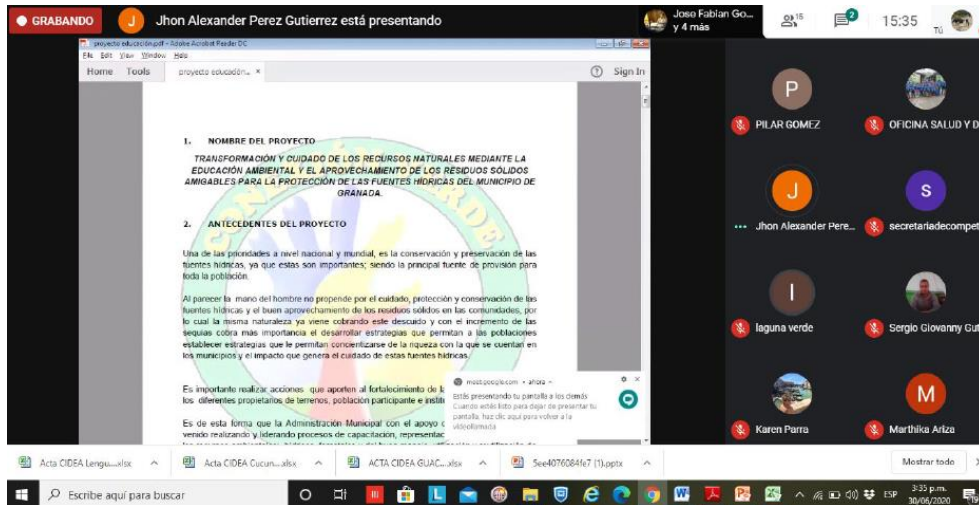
GRABANDO J Jhon Alexander Perez Gutierrez está presentando

Jose Fabian Go... y 4 más

15 2 15:35 Tú

proyecto educación.pdf - Adobe Acrobat Reader DC
File Edit View Window Help
Home Tools proyecto educación... × Sign In

1. NOMBRE DEL PROYECTO

TRANSFORMACIÓN Y CUIDADO DE LOS RECURSOS NATURALES MEDIANTE LA EDUCACIÓN AMBIENTAL Y EL APROVECHAMIENTO DE LOS RESIDUOS SÓLIDOS AMIGABLES PARA LA PROTECCIÓN DE LAS FUENTES HÍDRICAS DEL MUNICIPIO DE GRANADA.

2. ANTECEDENTES DEL PROYECTO

Una de las prioridades a nivel nacional y mundial, es la conservación y preservación de las fuentes hídricas, ya que estas son importantes; siendo la principal fuente de provisión para toda la población.

Al parecer la mano del hombre no propende por el cuidado, protección y conservación de las fuentes hídricas y el buen aprovechamiento de los residuos sólidos en las comunidades, por lo cual la misma naturaleza ya viene cobrando este descuido y con el incremento de las sequías cobra más importancia el desarrollar estrategias que permitan a las poblaciones establecer estrategias que le permitan concientizarse de la riqueza con la que se cuentan en los municipios y el impacto que genera el cuidado de estas fuentes hídricas.

Es importante realizar acciones que aporten al fortalecimiento de l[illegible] los diferentes propietarios de terrenos, población participante e instit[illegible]

Es de esta forma que la Administración Municipal con el apoyo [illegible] venido realizando y liderando procesos de capacitación, representac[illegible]

meet.google.com • ahora
Estás presentando tu pantalla a los demás
Cuando estés listo para dejar de presentar tu pantalla, haz clic aquí para volver a la videollamada

P PILAR GOMEZ
OFICINA SALUD Y D
J Jhon Alexander Pere...
S secretariadecompet
I laguna verde
Sergio Giovanny Gu
Karen Parra
M Marthika Ariza

Acta CIDEA Lengu....xlsx
Acta CIDEA Cucun....xlsx
ACTA CIDEA GUAC....xlsx
5ee4076084fe7 (1).pptx
Mostrar todo

Escribe aquí para buscar
ESP 3:35 p.m. 30/06/2020